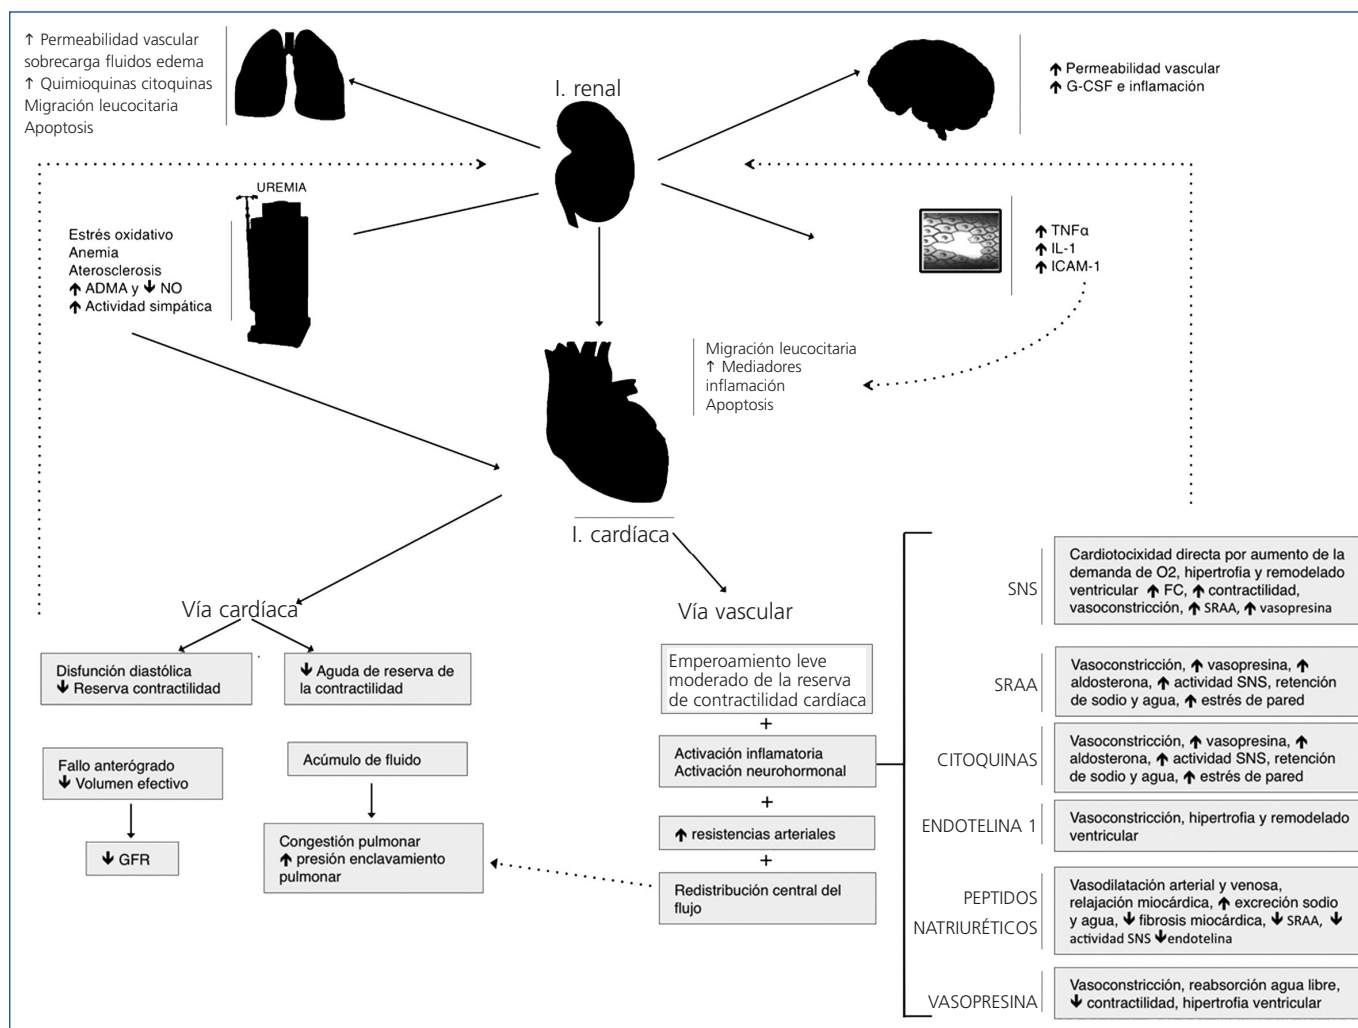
↑ Permeabilidad vascular
sobrecarga fluidos edema
↑ Quimioquinas citoquinas
Migración leucocitaria
Apoptosis

I. renal

↑ Permeabilidad vascular
↑ G-CSF e inflamación

UREMIA

Estrés oxidativo
Anemia
Aterosclerosis
↑ ADMA y ↓ NO
↑ Actividad simpática

↑ TNFα
↑ IL-1
↑ ICAM-1

Migración leucocitaria
↑ Mediadores inflamación
Apoptosis

I. cardíaca

Vía cardíaca

Vía vascular

Disfunción diastólica
↓ Reserva contractilidad

↓ Aguda de reserva de la contractilidad

Fallo anterógrado
↓ Volumen efectivo

↓ GFR

Acúmulo de fluido

Congestión pulmonar
↑ presión enclavamiento pulmonar

Emperoamiento leve moderado de la reserva de contractilidad cardíaca

+

Activación inflamatoria
Activación neurohormonal

+

↑ resistencias arteriales

+

Redistribución central del flujo

SNS

Cardiotocixidad directa por aumento de la demanda de O2, hipertrofia y remodelado ventricular ↑ FC, ↑ contractilidad, vasoconstricción, ↑ SRAA, ↑ vasopresina

SRAA

Vasoconstricción, ↑ vasopresina, ↑ aldosterona, ↑ actividad SNS, retención de sodio y agua, ↑ estrés de pared

CITOQUINAS

Vasoconstricción, ↑ vasopresina, ↑ aldosterona, ↑ actividad SNS, retención de sodio y agua, ↑ estrés de pared

ENDOTELINA 1

Vasoconstricción, hipertrofia y remodelado ventricular

PEPTIDOS NATRIURÉTICOS

Vasodilatación arterial y venosa, relajación miocárdica, ↑ excreción sodio y agua, ↓ fibrosis miocárdica, ↓ SRAA, ↓ actividad SNS ↓endotelina

VASOPRESINA

Vasoconstricción, reabsorción agua libre, ↓ contractilidad, hipertrofia ventricular